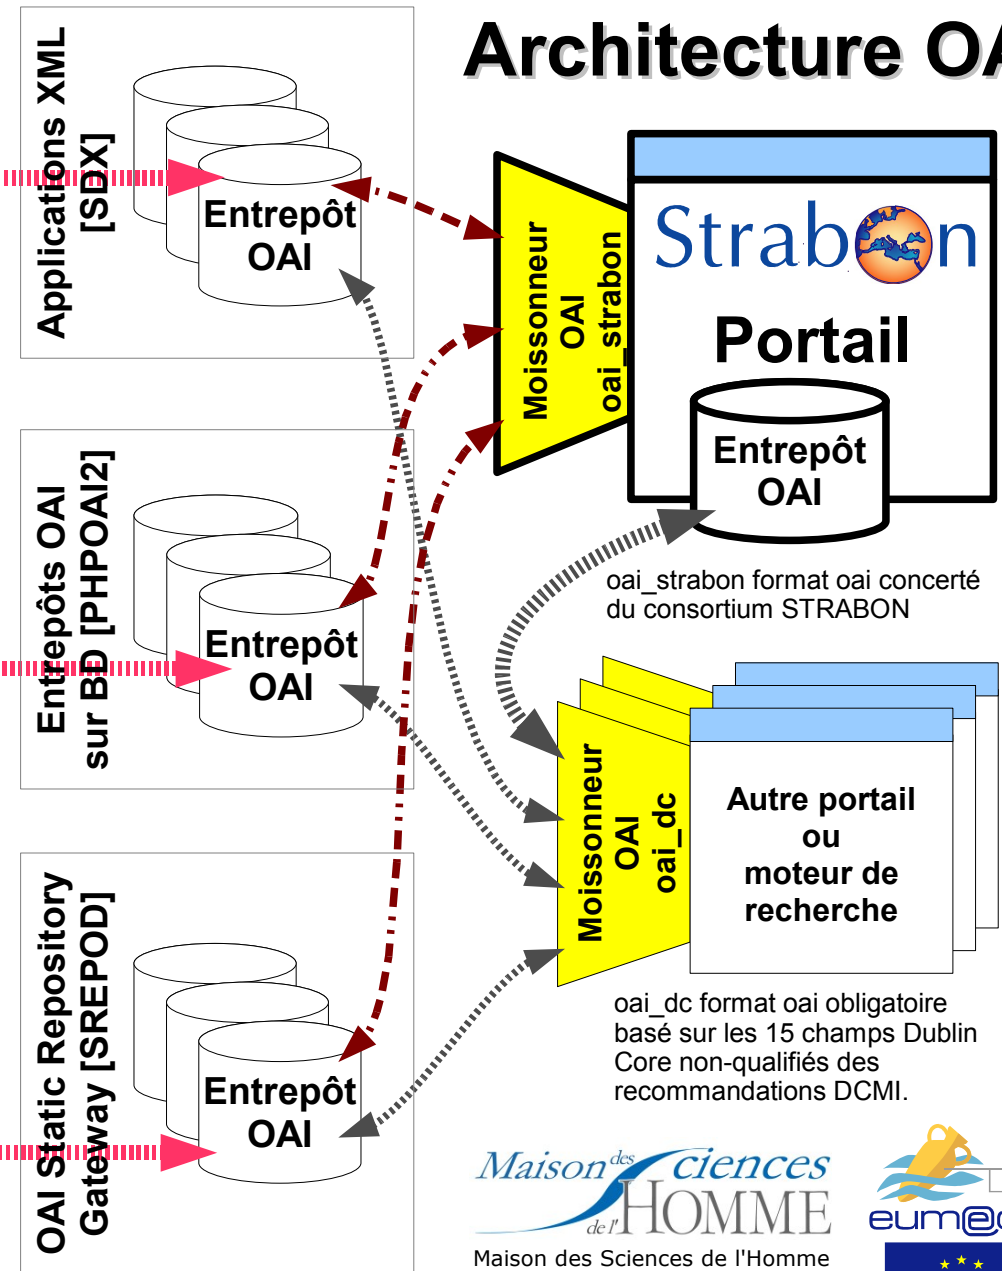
Architecture OA

Applications XML [SDX]

Entrepôt OAI

Entrepôts OAI sur BD [PHPOAI2]

Entrepôt OAI

OAI Static Repository Gateway [SREPOD]

Entrepôt OAI

Moissonneur OAI oai_strabon

Strabon

Portail

Entrepôt OAI

oai_strabon format oai concerté du consortium STRABON

Moissonneur OAI oai_dc

Autre portail ou moteur de recherche

oai_dc format oai obligatoire basé sur les 15 champs Dublin Core non-qualifiés des recommandations DCMI.

Maison des Sciences de l'HOMME

Maison des Sciences de l'Homme

eum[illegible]